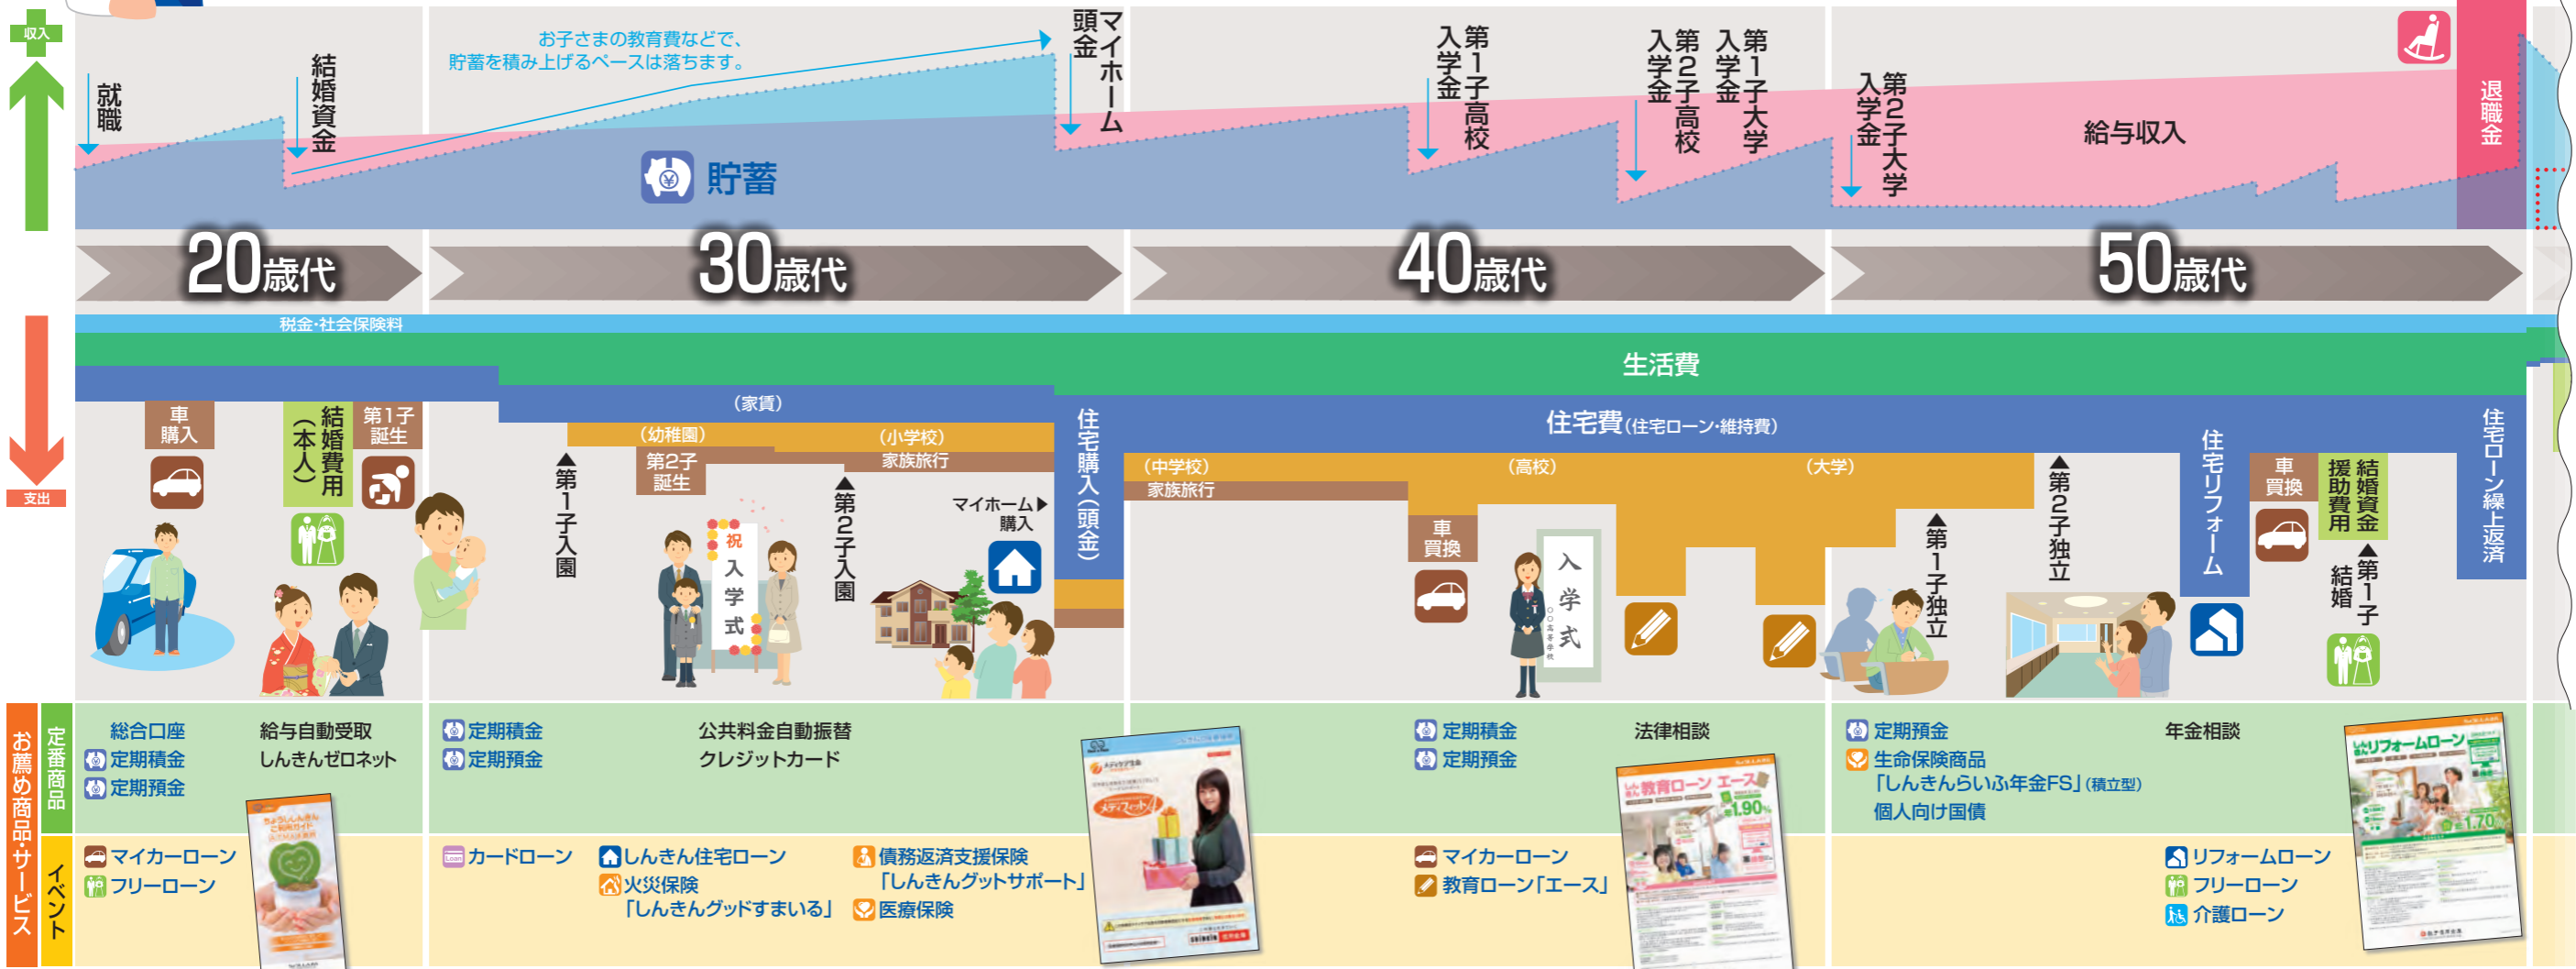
収入

就職

結婚資金

お子さまの教育費などで、
貯蓄を積み上げるペースは落ちます。

マイホーム頭金

貯蓄

第1子高校入学金

第2子高校入学金

第1子大学入学金

第2子大学入学金

給与収入

退職金

支出

20歳代

30歳代

40歳代

50歳代

税金・社会保険料

生活費

(家賃)

住宅費(住宅ローン・維持費)

車購入

結婚費用(本人)

第1子誕生

(幼稚園)

第2子誕生

(小学校)

家族旅行

▲第1子入園

▲第2子入園

祝 入学式

マイホーム▶購入

住宅購入(頭金)

(中学校)

家族旅行

(高校)

(大学)

車買換

入学式

○○高等学校

▲第1子独立

▲第2子独立

住宅リフォーム

車買換

結婚資金援助費用

▲第1子結婚

住宅ローン繰上返済

お薦め商品・サービス

定番商品

総合口座
定期積金
定期預金

給与自動受取
しんきんゼロネット

定期積金
定期預金

公共料金自動振替
クレジットカード

定期積金
定期預金

法律相談

定期預金
生命保険商品
「しんきんらいふ年金FS」(積立型)
個人向け国債

年金相談

イベント

マイカーローン
フリーローン

カードローン

しんきん住宅ローン
火災保険
「しんきんグッドすまいる」

債務返済支援保険
「しんきんグッドサポート」
医療保険

マイカーローン
教育ローン「エース」

リフォームローン
フリーローン
介護ローン

教育ローン エース
1.90%

しんきんリフォームローン
1.70